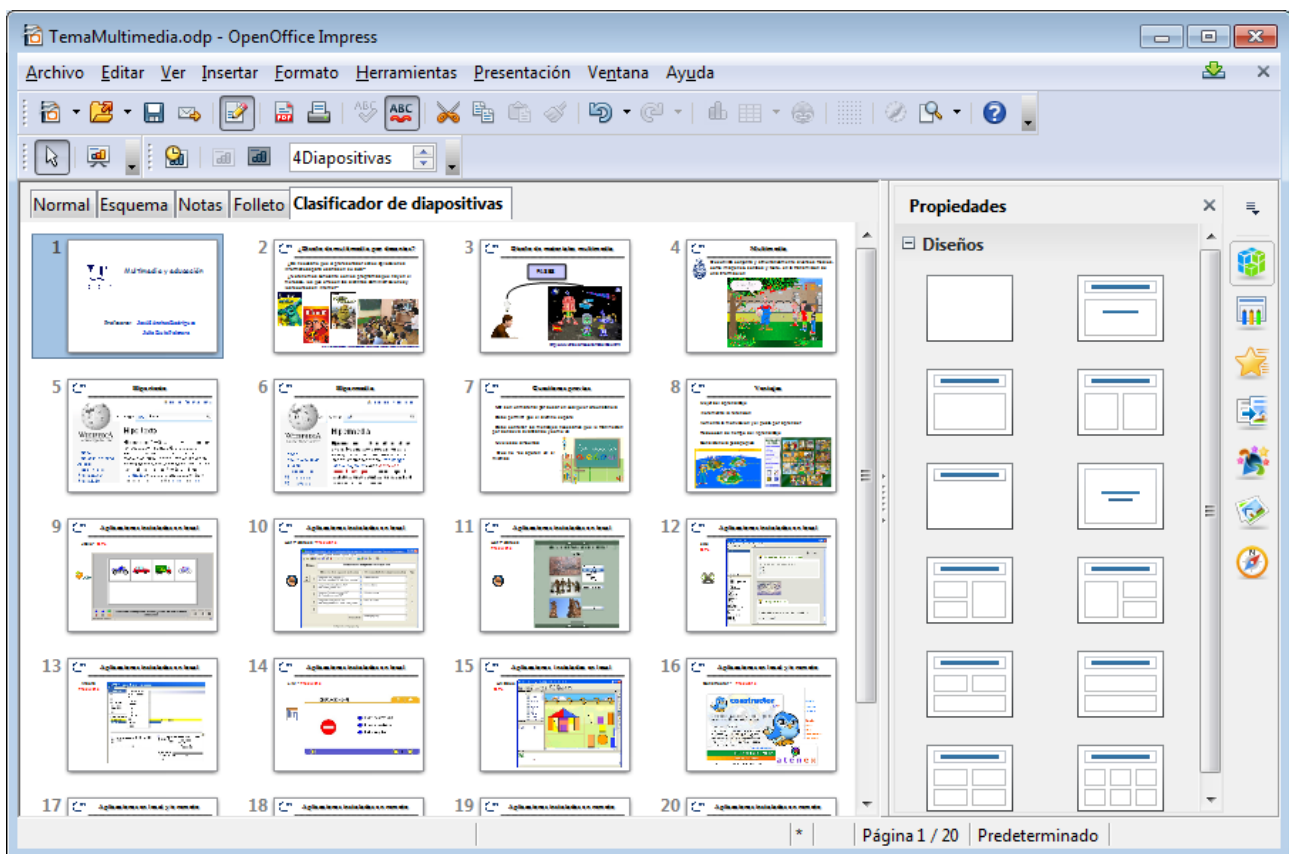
TemaMultimedia.odp - OpenOffice Impress

Archivo Editar Ver Insertar Formato Herramientas Presentación Ventana Ayuda

4Diapositivas

Normal Esquema Notas Folleto Clasificador de diapositivas

1 Multimedia y educación

2 ¿Diseño de multimedia, por docentes?

3 Diseño de materiales multimedia

4 Multimedia

5 Hipertexto

6 Hipermedia

7 Cuestiones previas

8 Ventajas

9 Aplicaciones instaladas en local

10 Aplicaciones instaladas en local

11 Aplicaciones instaladas en local

12 Aplicaciones instaladas en local

13 Aplicaciones instaladas en local

14 Aplicaciones instaladas en local

15 Aplicaciones instaladas en local

16 Aplicaciones en local y en remoto

17

18

19

20

Propiedades

Diseños

* Página 1 / 20 Predeterminado